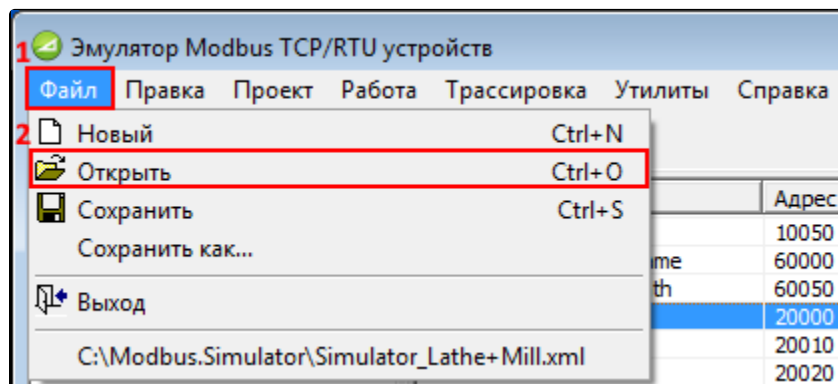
1 Эмулятор Modbus TCP/RTU устройств

Файл Правка Проект Работа Трассировка Утилиты Справка

2 Новый Ctrl+N
Открыть Ctrl+O
Сохранить Ctrl+S
Сохранить как...
Выход
C:\Modbus.Simulator\Simulator_Lathe+Mill.xml

Адрес
10050
me 60000
th 60050
20000
20010
20020